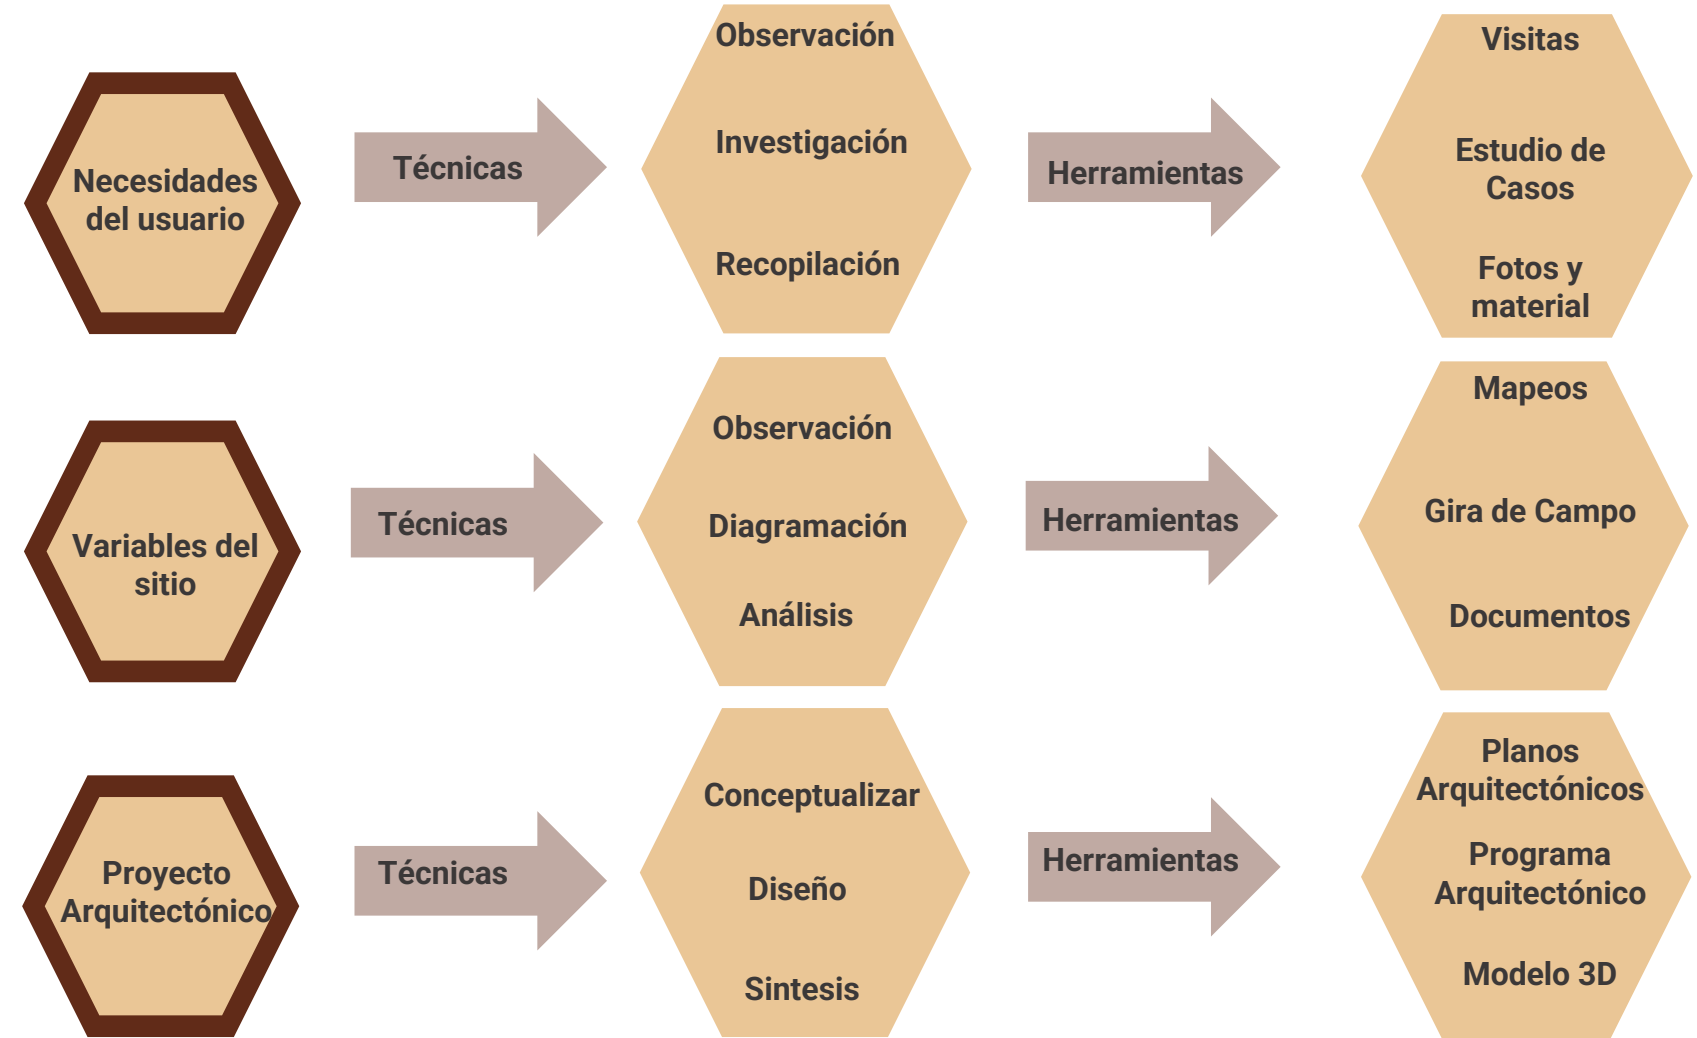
Necesidades del usuario

Técnicas

Observación

Investigación

Recopilación

Herramientas

Visitas

Estudio de Casos

Fotos y material

Variables del sitio

Técnicas

Observación

Diagramación

Análisis

Herramientas

Mapeos

Gira de Campo

Documentos

Proyecto Arquitectónico

Técnicas

Conceptualizar

Diseño

Sintesis

Herramientas

Planos Arquitectónicos

Programa Arquitectónico

Modelo 3D